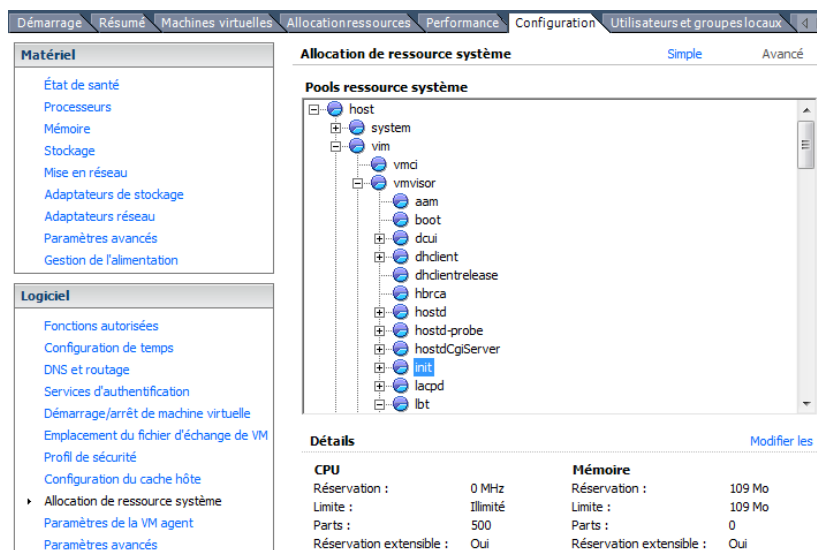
Démarrage | Résumé | Machines virtuelles | Allocation ressources | Performance | Configuration | Utilisateurs et groupes locaux

Matériel

État de santé
Processeurs
Mémoire
Stockage
Mise en réseau
Adaptateurs de stockage
Adaptateurs réseau
Paramètres avancés
Gestion de l'alimentation

Logiciel

Fonctions autorisées
Configuration de temps
DNS et routage
Services d'authentification
Démarrage/arrêt de machine virtuelle
Emplacement du fichier d'échange de VM
Profil de sécurité
Configuration du cache hôte
Allocation de ressource système
Paramètres de la VM agent
Paramètres avancés

Allocation de ressource système

Simple Avancé

Pools ressource système

host
system
vim
vmci
vmvisor
aam
boot
dcui
dhclient
dhclientrelease
hbrca
hostd
hostd-probe
hostdCgiServer
init
lacpd
lbt

Détails

Modifier les

| CPU | | Mémoire | |
|---|---|---|---|
| Réservation : | 0 MHz | Réservation : | 109 Mo |
| Limite : | Illimité | Limite : | 109 Mo |
| Parts : | 500 | Parts : | 0 |
| Réservation extensible : | Oui | Réservation extensible : | Oui |